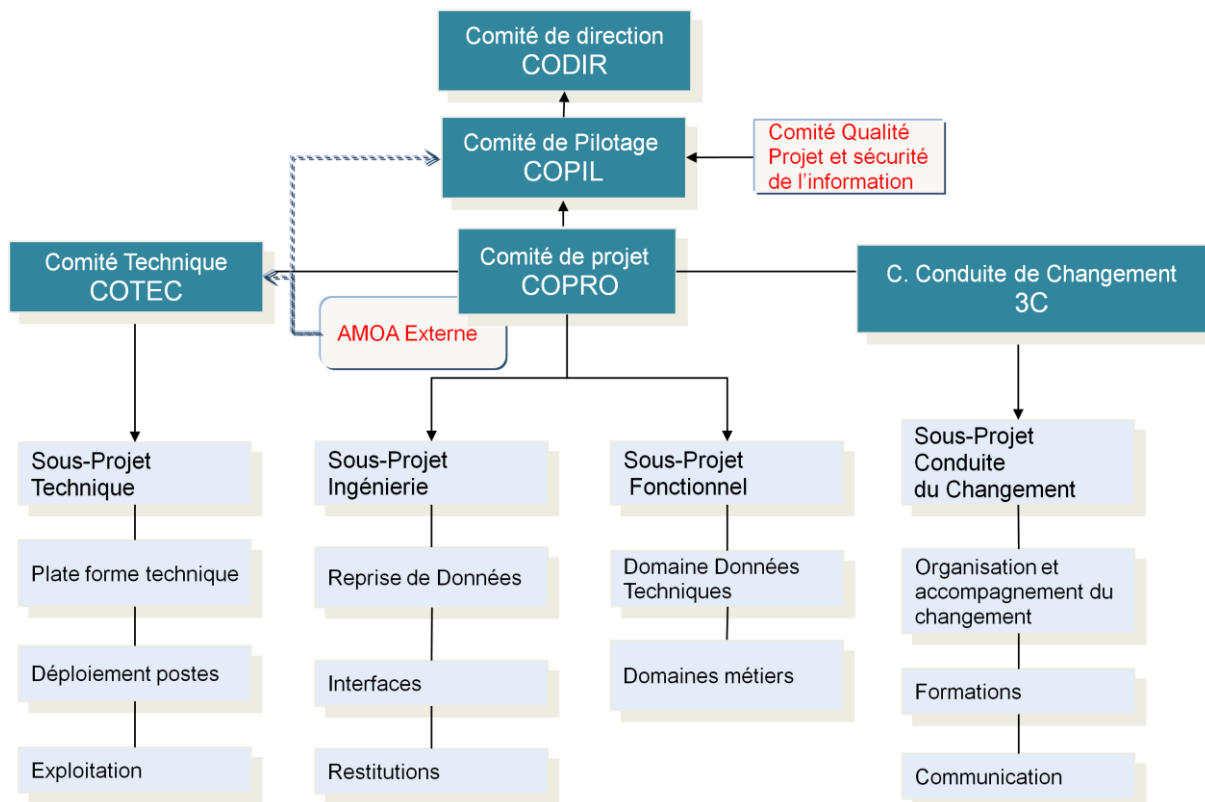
Comité de direction
CODIR

Comité de Pilotage
COPIL

Comité Qualité
Projet et sécurité
de l'information

Comité Technique
COTEC

Comité de projet
COPRO

C. Conduite de Changement
3C

AMOA Externe

Sous-Projet
Technique

Plate forme technique

Déploiement postes

Exploitation

Sous-Projet
Ingénierie

Reprise de Données

Interfaces

Restitutions

Sous-Projet
Fonctionnel

Domaine Données
Techniques

Domaines métiers

Sous-Projet
Conduite
du Changement

Organisation et
accompagnement du
changement

Formations

Communication